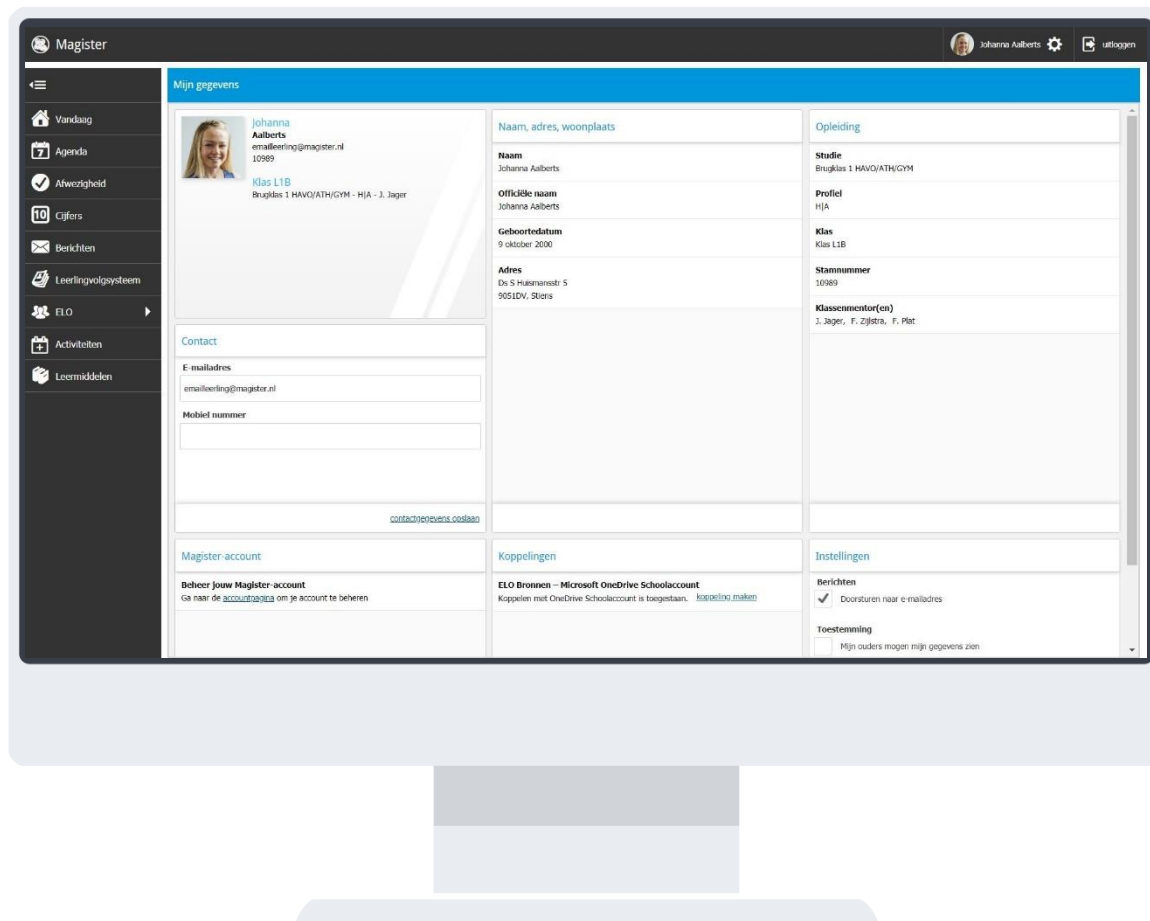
Magister

Johanna Aalberts

uitloggen

Vandaag

7 Agenda

Afwezigheid

10 Cijfers

Berichten

Leerlingvolgsysteem

ELO

Activiteiten

Leermiddelen

Mijn gegevens

Johanna
Aalberts
emailleerling@magister.nl
10989

Klas L1B
Brugklas 1 HAVO/ATH/GYM - H|A - J. Jager

Contact

E-mailadres

emailleerling@magister.nl

Mobiel nummer

contactgegevens opslaan

Naam, adres, woonplaats

Naam
Johanna Aalberts

Officiële naam
Johanna Aalberts

Geboortedatum
9 oktober 2000

Adres
Ds S Huismansstr 5
9051DV, Stiens

Opleiding

Studie
Brugklas 1 HAVO/ATH/GYM

Profiel
H|A

Klas
Klas L1B

Stamnummer
10989

Klassenmentor(en)
J. Jager, F. Zijlstra, F. Plat

Magister-account

Beheer jouw Magister-account
Ga naar de accountpagina om je account te beheren

Koppelingen

ELO Bronnen – Microsoft OneDrive Schoolaccount
Koppelen met OneDrive Schoolaccount is toegestaan. koppeling maken

Instellingen

Berichten
Doorsturen naar e-mailadres

Toestemming
Mijn ouders mogen mijn gegevens zien